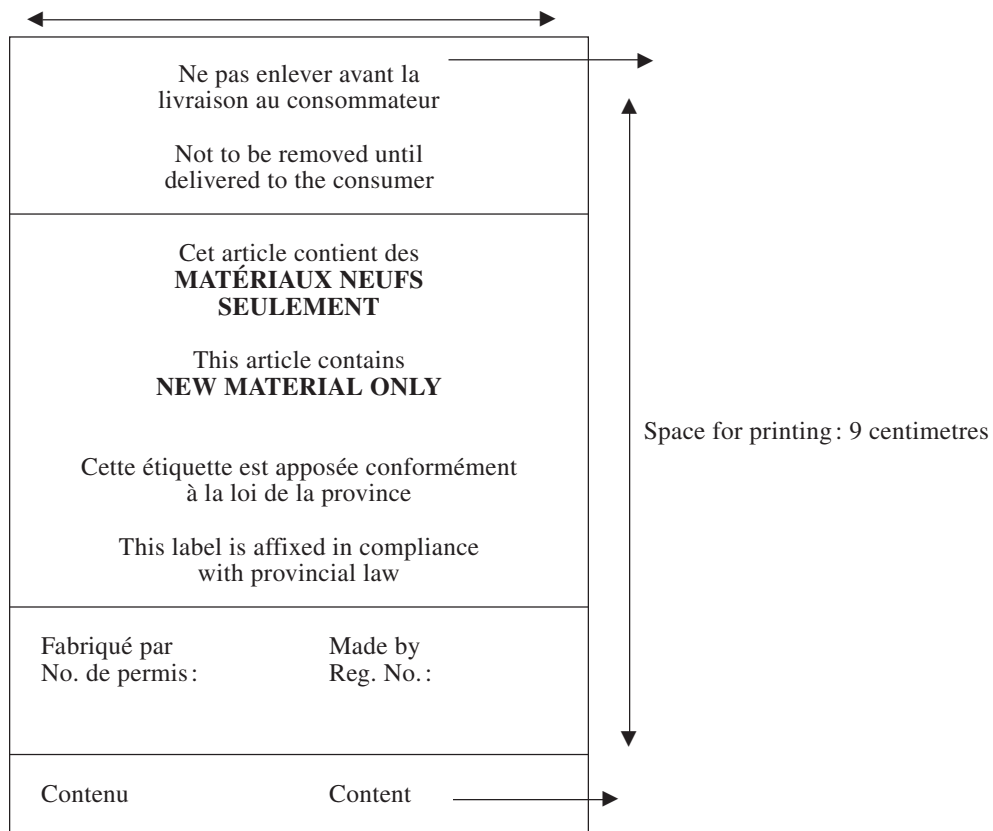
Ne pas enlever avant la livraison au consommateur

Not to be removed until delivered to the consumer

Cet article contient des
**MATÉRIAUX NEUFS SEULEMENT**

This article contains
**NEW MATERIAL ONLY**

Cette étiquette est apposée conformément à la loi de la province

This label is affixed in compliance with provincial law

Fabriqué par
No. de permis:

Made by
Reg. No.:

Contenu

Content

Space for printing: 9 centimetres